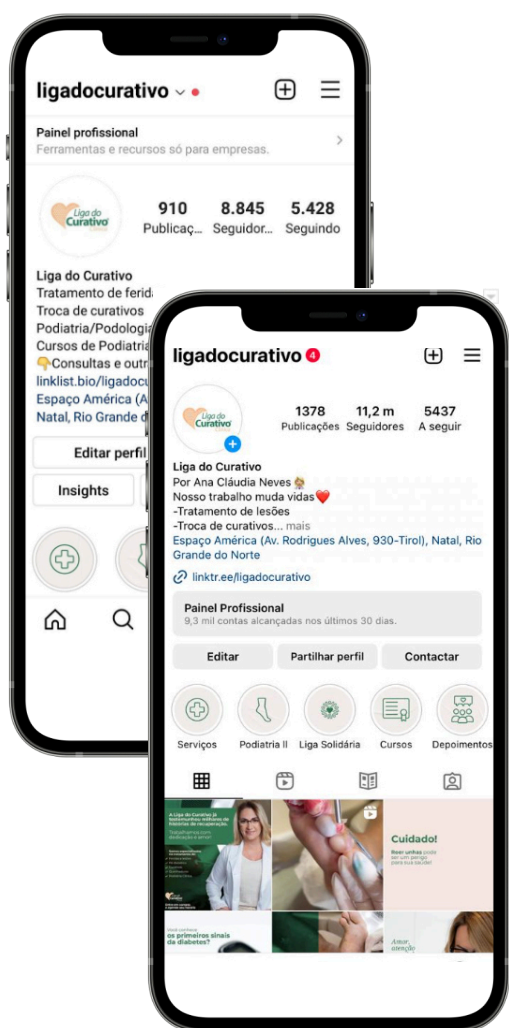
ligadocurativo

Painel profissional
Ferramentas e recursos só para empresas.

Liga do Curativo

910 Publicaç...
8.845 Seguidor...
5.428 Seguindo

Liga do Curativo
Tratamento de ferid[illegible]
Troca de curativos
Podiatria/Podologia
Cursos de Podiatria
👇Consultas e outr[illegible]
linklist.bio/ligadocu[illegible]
Espaço América (A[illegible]
Natal, Rio Grande d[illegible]

Editar perfil
Insights

ligadocurativo 4

Liga do Curativo

1378 Publicações
11,2 m Seguidores
5437 A seguir

Liga do Curativo
Por Ana Cláudia Neves
Nosso trabalho muda vidas❤️
-Tratamento de lesões
-Troca de curativos... mais
Espaço América (Av. Rodrigues Alves, 930-Tirol), Natal, Rio Grande do Norte
linktr.ee/ligadocurativo

Painel Profissional
9,3 mil contas alcançadas nos últimos 30 dias.

Editar
Partilhar perfil
Contactar

Serviços
Podiatria II
Liga Solidária
Cursos
Depoimentos

Cuidado!

os primeiros sinais da diabetes?